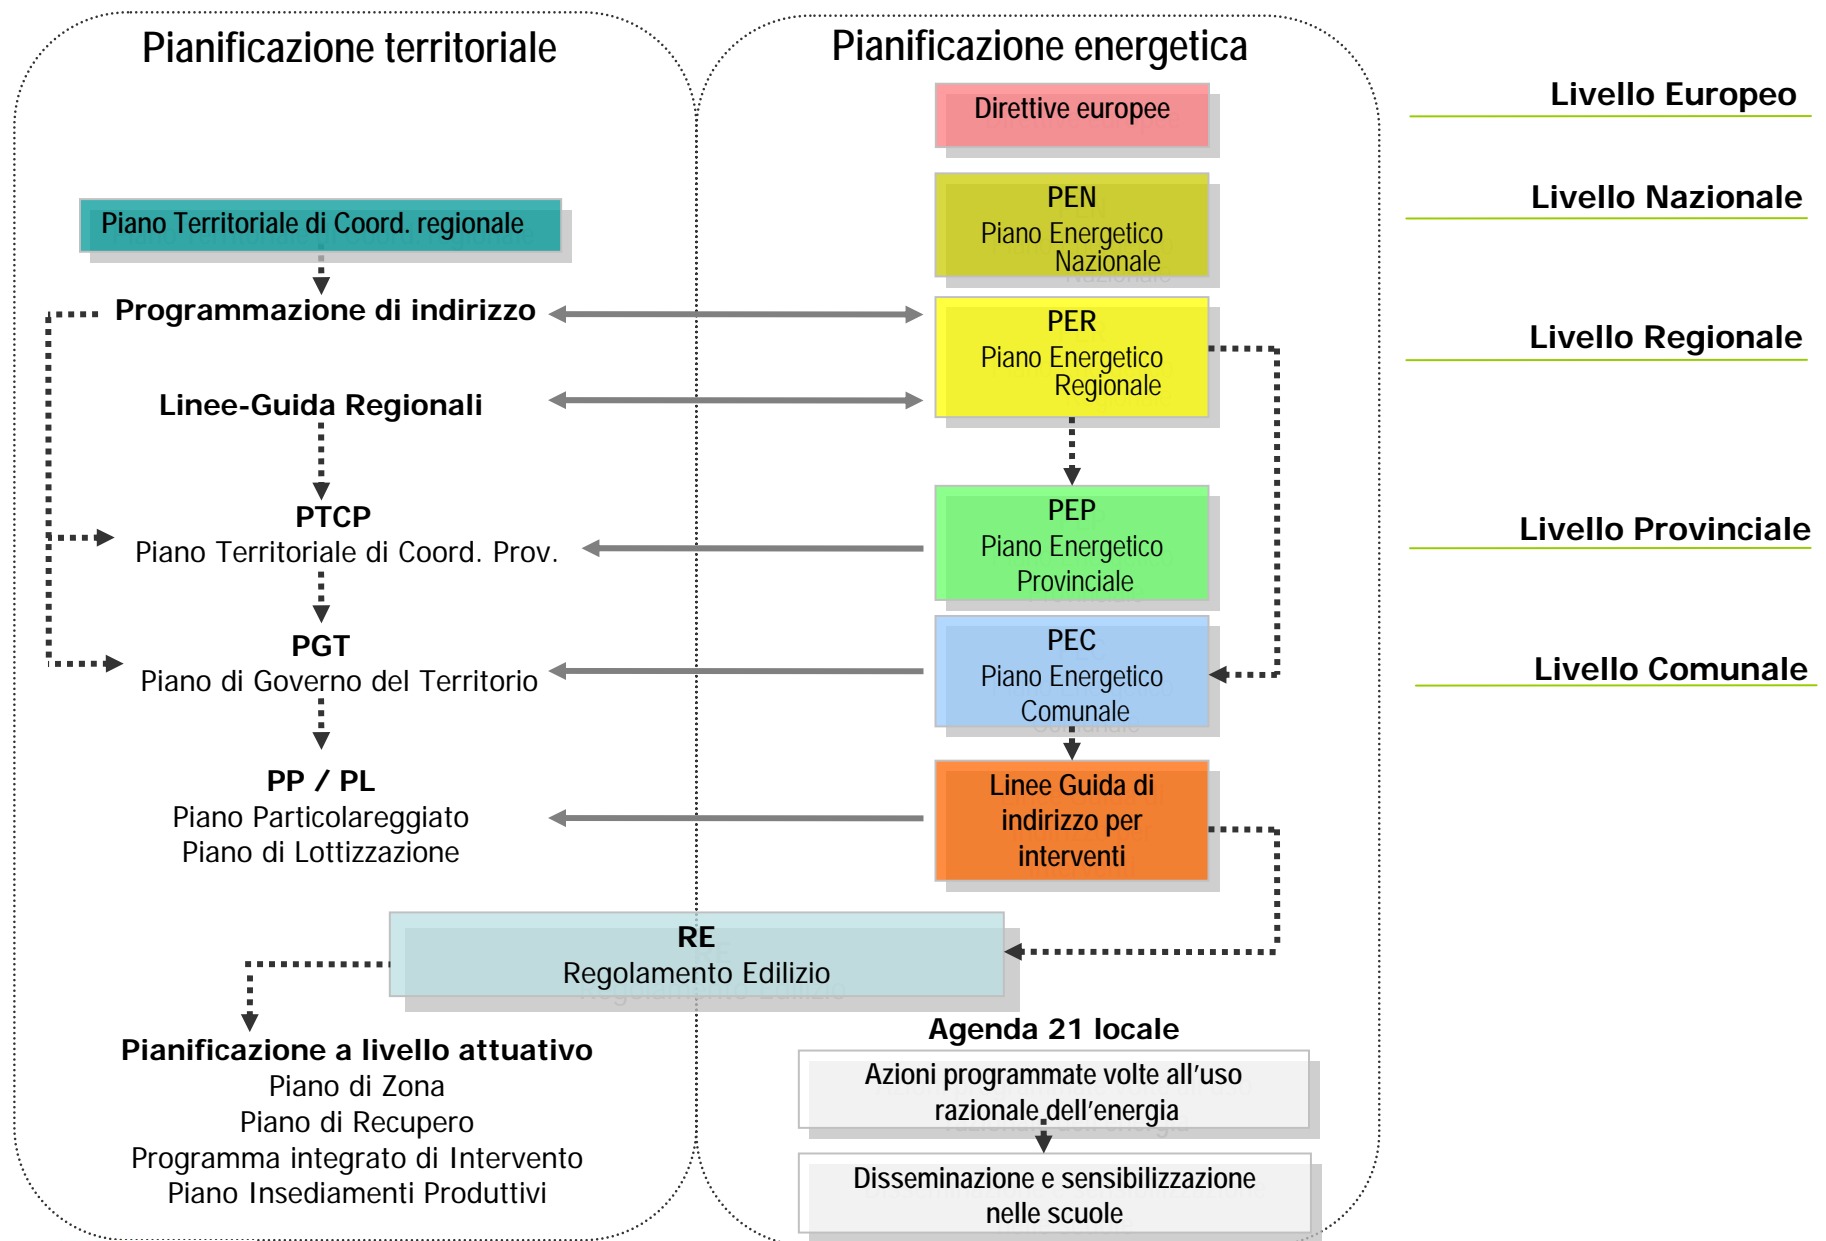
Pianificazione territoriale

Pianificazione energetica

Livello Europeo

Direttive europee

Livello Nazionale

Piano Territoriale di Coord. regionale

PEN
Piano Energetico Nazionale

Programmazione di indirizzo

PER
Piano Energetico Regionale

Livello Regionale

Linee-Guida Regionali

PTCP
Piano Territoriale di Coord. Prov.

PEP
Piano Energetico Provinciale

Livello Provinciale

PGT
Piano di Governo del Territorio

PEC
Piano Energetico Comunale

Livello Comunale

PP / PL
Piano Particolareggiato
Piano di Lottizzazione

Linee Guida di indirizzo per interventi

RE
Regolamento Edilizio

Pianificazione a livello attuativo
Piano di Zona
Piano di Recupero
Programma integrato di Intervento
Piano Insediamenti Produttivi

Agenda 21 locale

Azioni programmate volte all'uso razionale dell'energia

Disseminazione e sensibilizzazione nelle scuole